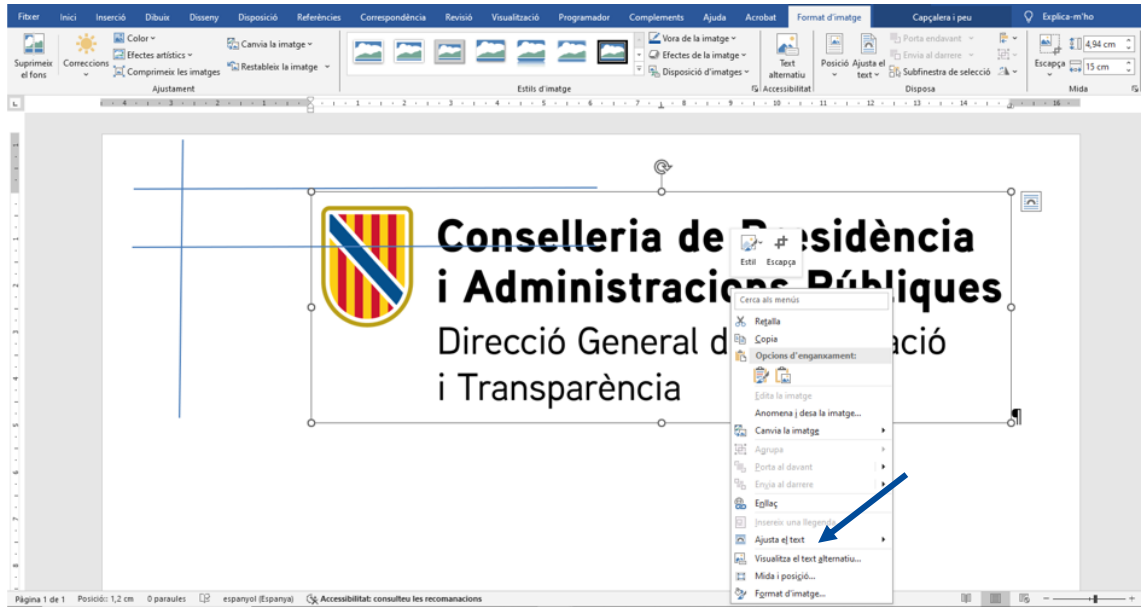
Fitxer Inici Inserció Dibuix Disseny Disposició Referències Correspondència Revisió Visualització Programador Complements Ajuda Acrobat Format d'imatge Capçalera i peu Explica-m'ho

Suprimeix el fons Correccions Color Efectes artístics Comprimeix les imatges Canvia la imatge Restableix la imatge Ajustament

Estils d'imatge Vora de la imatge Efectes de la imatge Disposició d'imatges

Text alternatiu Accessibilitat

Posició Ajusta el text Porta endavant Envia al darrere Subfinestra de selecció Disposa

Escapça 4,94 cm 15 cm Mida

Conselleria de Presidència
i Administracions Públiques
Direcció General de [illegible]ació
i Transparència

Estil Escapça

Cerca als menús
Retalla
Copia
Opcions d'enganxament:
Edita la imatge
Anomena i desa la imatge...
Canvia la imatge
Agrupa
Porta al davant
Envia al darrere
Enllaç
Insereix una llegenda...
Ajusta el text
Visualitza el text alternatiu...
Mida i posició...
Format d'imatge...

Pàgina 1 de 1 Posició: 1,2 cm 0 paraules espanyol (Espanya) Accessibilitat: consulteu les recomanacions